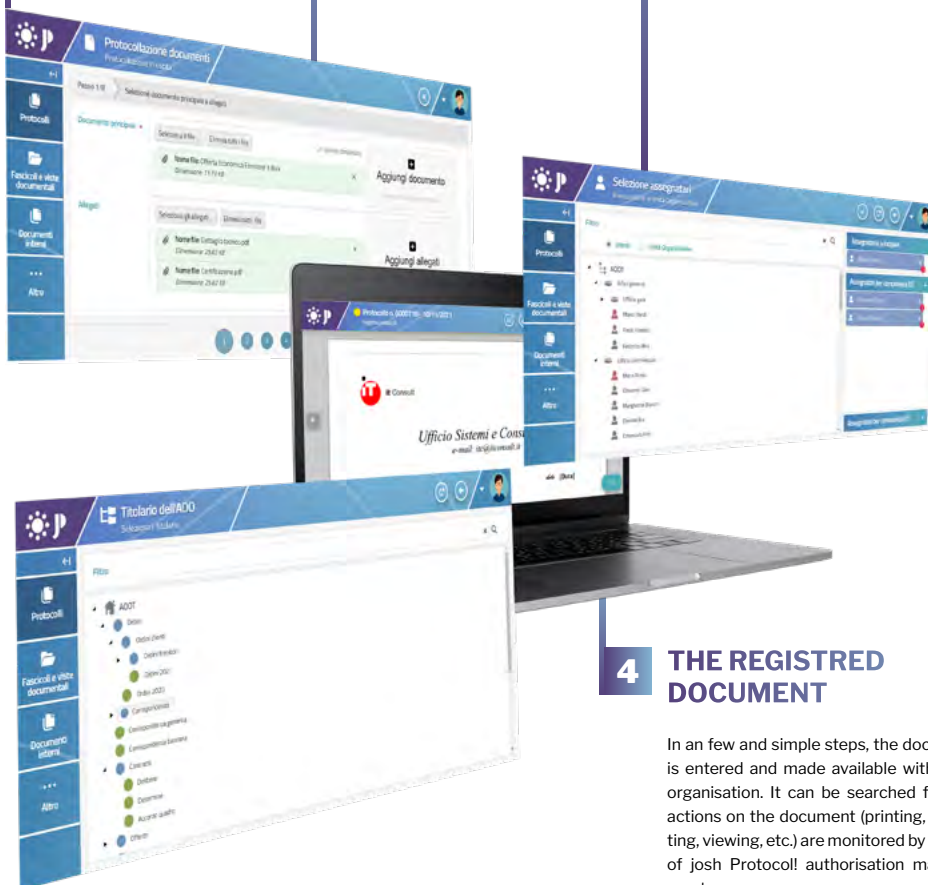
Protocollazione documenti

Passo 1 di Selezione documento principale e allegati

Documento principale *

Seleziona il file

Nome file Offerta Economica Forniture 1.docx

Aggiungi documento

Allegati

Seleziona gli allegati

Nome file Dettaglio tecnico.pdf

Nome file Certificazione.pdf

Aggiungi allegati

Protocolli

Fascicoli e viste documentali

Documenti interni

Altro

Protocollo n.

Consoli

Ufficio Sistemi e Cons

e-mail:

Selezione assegnatari

Filtro

AOOT

Protocolli

Fascicoli e viste documentali

Documenti interni

Altro

Titolario dell'AOO

Filtro

AOOT

Ordini

Ordini Clienti

Ordini Fornitori

Ordini 2021

Ordini 2020

Corrispondenza

Corrispondenza generica

Corrispondenza fornitori

Contratti

Delibere

Determine

Accordi quadro

Offerte

Protocolli

Fascicoli e viste documentali

Documenti interni

Altro

4 THE REGISTRED DOCUMENT

In an few and simple steps, the doc is entered and made available with organisation. It can be searched f actions on the document (printing, ting, viewing, etc.) are monitored by of josh Protocol! authorisation ma